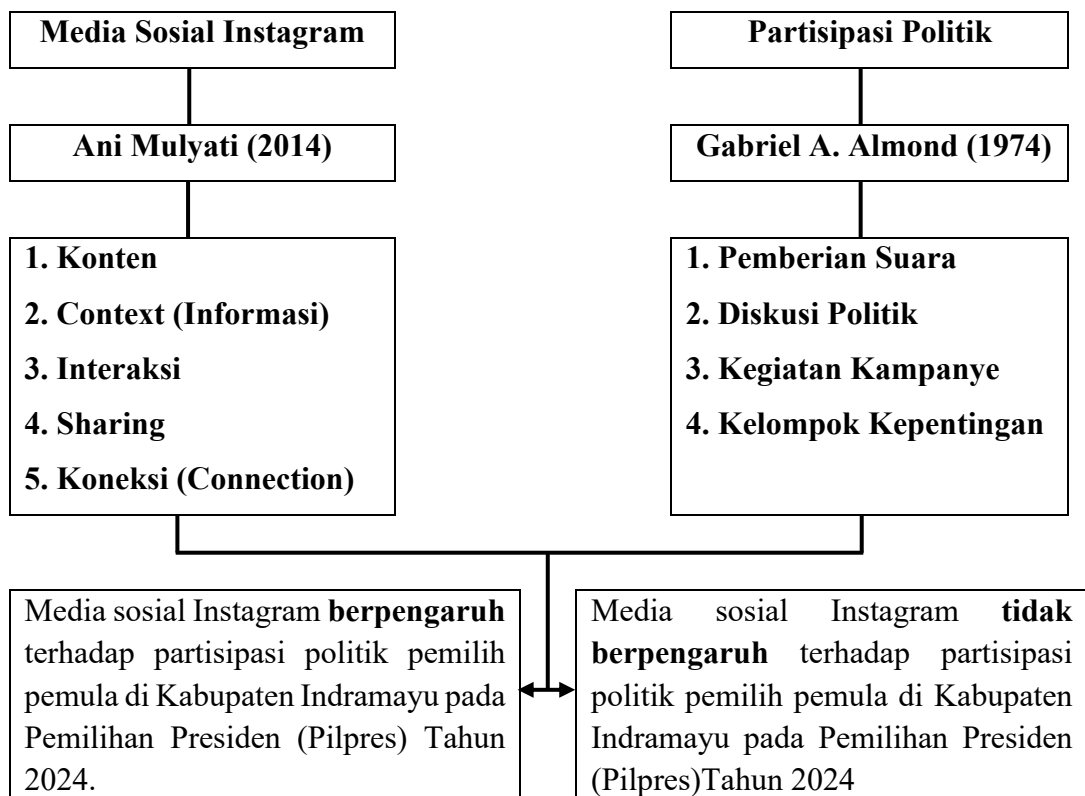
Media Sosial Instagram

Partisipasi Politik

Ani Mulyati (2014)

Gabriel A. Almond (1974)

1. Konten
2. Context (Informasi)
3. Interaksi
4. Sharing
5. Koneksi (Connection)

1. Pemberian Suara
2. Diskusi Politik
3. Kegiatan Kampanye
4. Kelompok Kepentingan

Media sosial Instagram **berpengaruh** terhadap partisipasi politik pemilih pemula di Kabupaten Indramayu pada Pemilihan Presiden (Pilpres) Tahun 2024.

Media sosial Instagram **tidak berpengaruh** terhadap partisipasi politik pemilih pemula di Kabupaten Indramayu pada Pemilihan Presiden (Pilpres)Tahun 2024